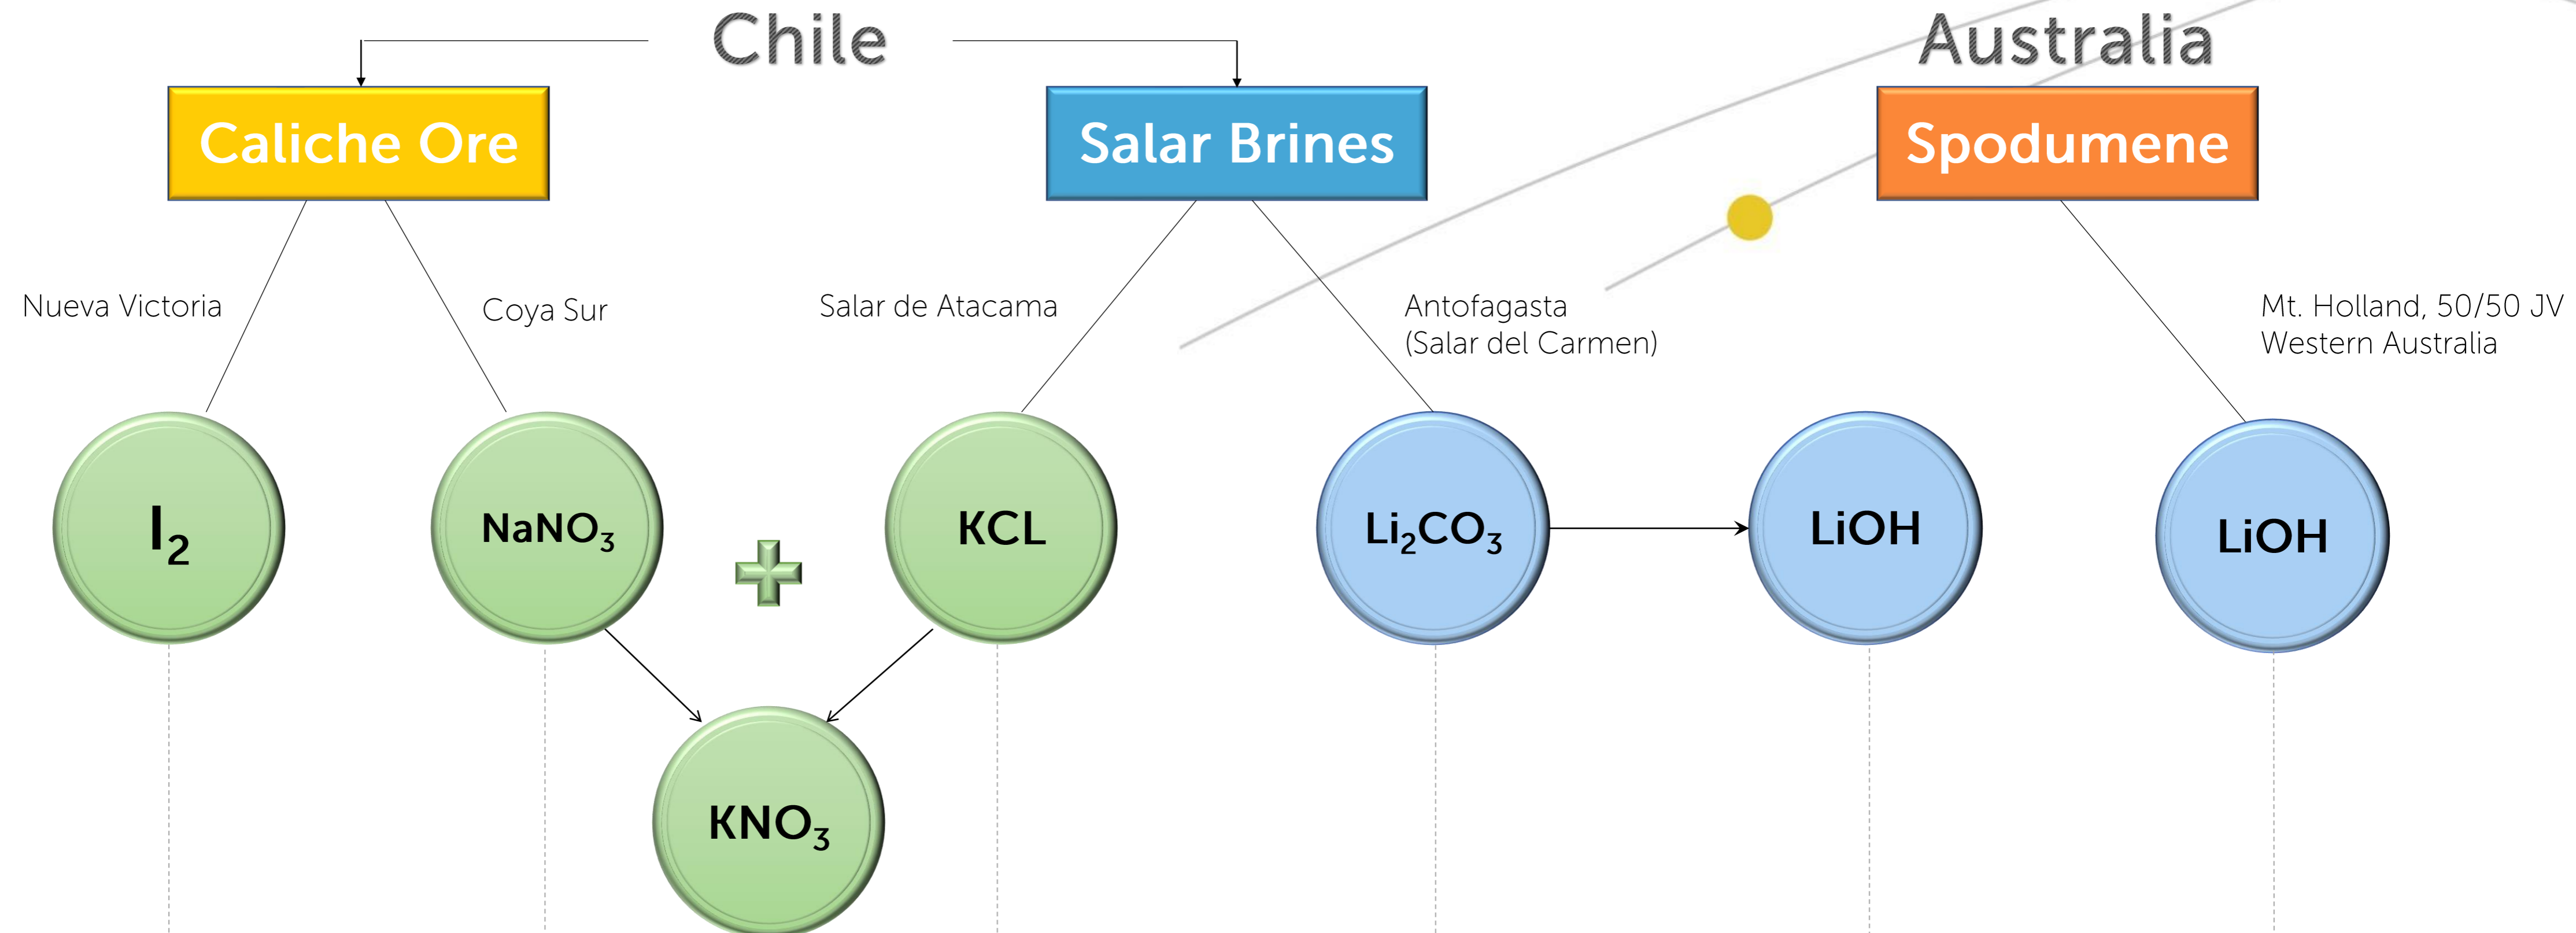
Chile

Australia

Caliche Ore

Salar Brines

Spodumene

Nueva Victoria

Coya Sur

Salar de Atacama

Antofagasta (Salar del Carmen)

Mt. Holland, 50/50 JV Western Australia

$I_2$

$NaNO_3$

KCL

$Li_2CO_3$

LiOH

LiOH

$KNO_3$